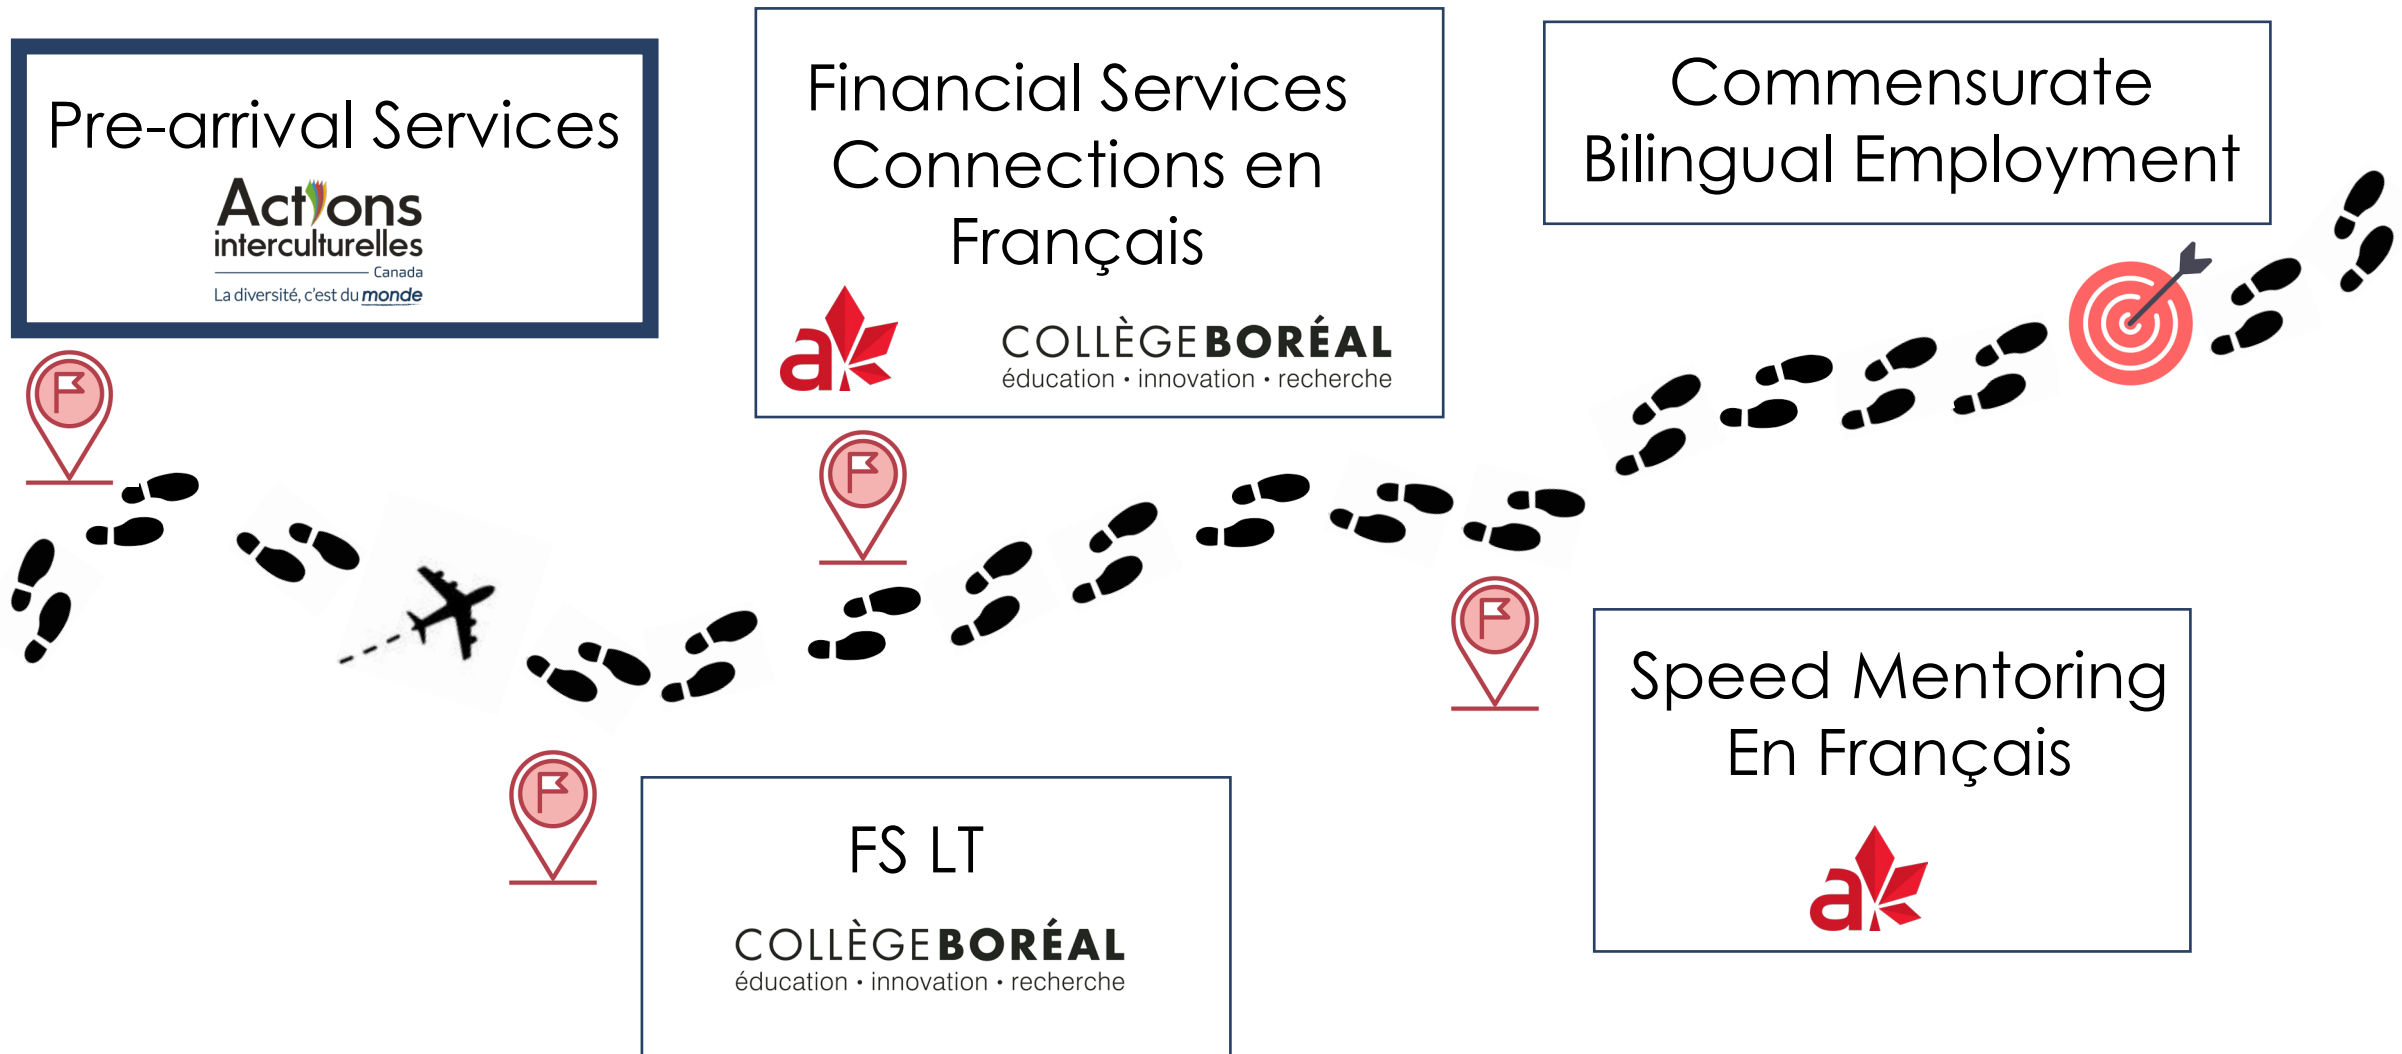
Pre-arrival Services

Actions interculturelles Canada
La diversité, c'est du monde

Financial Services Connections en Français

COLLÈGE BORÉAL
éducation • innovation • recherche

Commensurate Bilingual Employment

FS LT

COLLÈGE BORÉAL
éducation • innovation • recherche

Speed Mentoring En Français